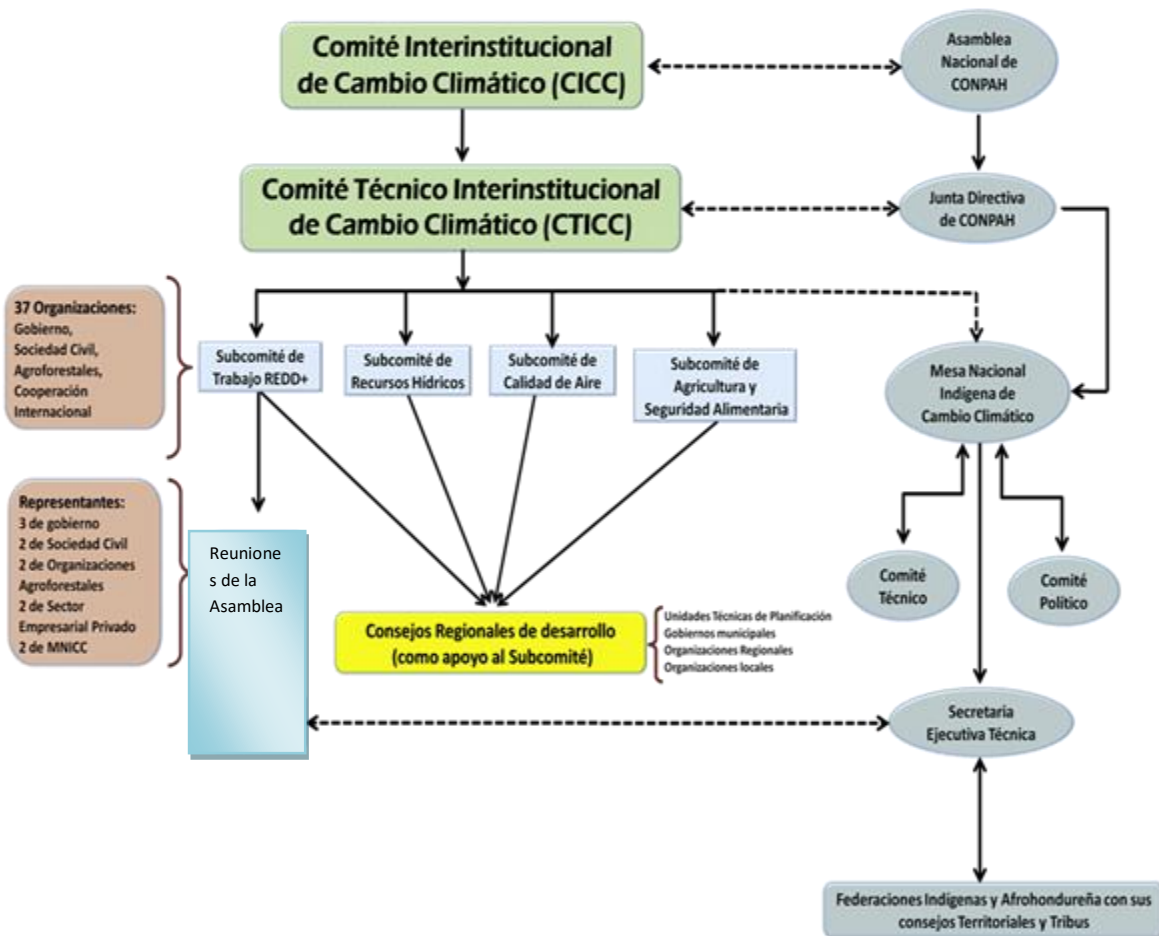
Comité Interinstitucional de Cambio Climático (CICC)

Asamblea Nacional de CONPAH

Comité Técnico Interinstitucional de Cambio Climático (CTICC)

Junta Directiva de CONPAH

37 Organizaciones: Gobierno, Sociedad Civil, Agroforestales, Cooperación Internacional

Subcomité de Trabajo REDD+

Subcomité de Recursos Hídricos

Subcomité de Calidad de Aire

Subcomité de Agricultura y Seguridad Alimentaria

Mesa Nacional Indígena de Cambio Climático

Representantes: 3 de gobierno 2 de Sociedad Civil 2 de Organizaciones Agroforestales 2 de Sector Empresarial Privado 2 de MNICC

Reuniones de la Asamblea

Comité Técnico

Comité Político

Consejos Regionales de desarrollo (como apoyo al Subcomité)

Unidades Técnicas de Planificación
Gobiernos municipales
Organizaciones Regionales
Organizaciones locales

Secretaria Ejecutiva Técnica

Federaciones Indígenas y Afrohondureña con sus consejos Territoriales y Tribus